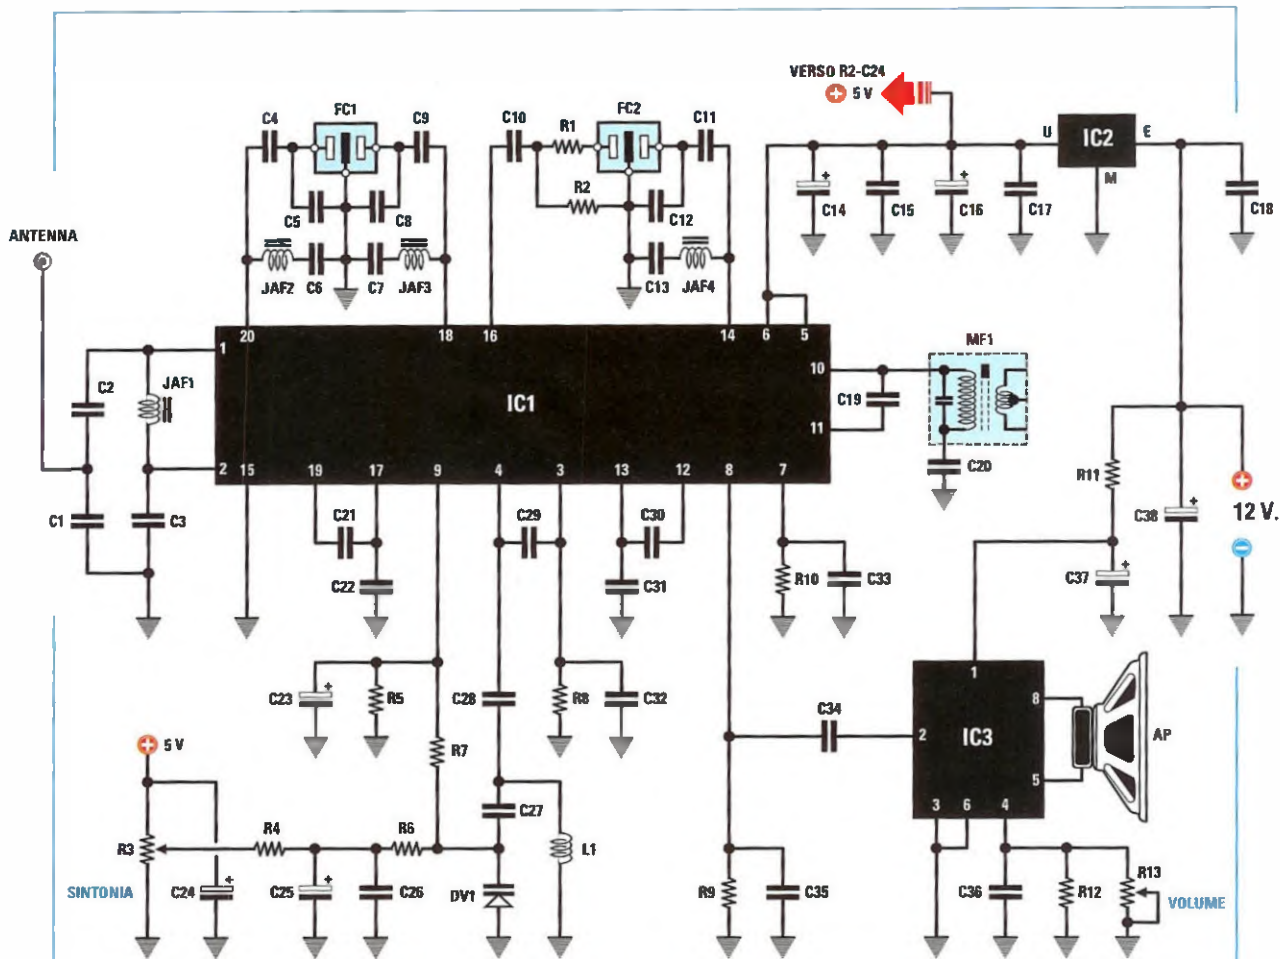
VERSO R2-C24
5 V
C4
FC1
C9
C10
R1
FC2
C11
U
IC2
E
C5
C8
R2
C12
C14
C15
C16
C17
M
C18
ANTENNA
JAF2
C6
C7
JAF3
C13
JAF4
20
18
16
14
6
5
1
MF1
C2
JAF1
IC1
10
C19
11
C20
2
15
19
17
9
4
3
13
12
8
7
R11
C1
C3
C21
C29
C30
C38
12 V.
C22
C31
R10
C33
C37
1
C23
R5
C28
R8
C32
8
AP
5 V
R7
C34
2
IC3
C27
5
3
6
4
R4
R6
R3
L1
R13
SINTONIA
C24
C25
C26
DV1
R9
C35
C36
R12
VOLUME